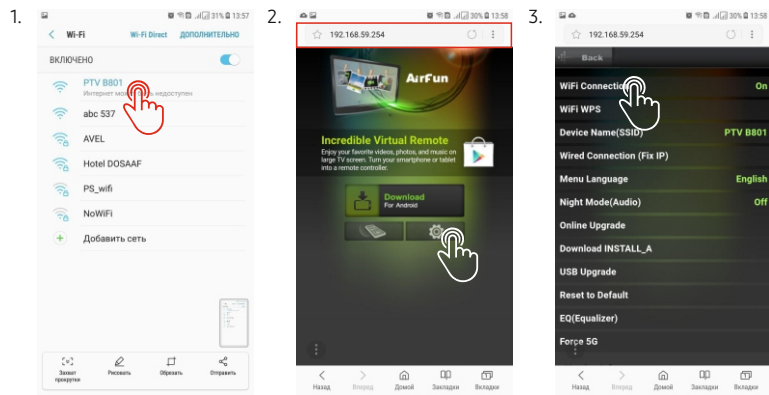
1.

31% 13:57

Wi-Fi

Wi-Fi Direct ДОПОЛНИТЕЛЬНО

ВКЛЮЧЕНО

PTV B801

Интернет мо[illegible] недоступен

abc 537

AVEL

Hotel DOSAAF

PS_wifi

NoWiFi

Добавить сеть

Захват прокрутки

Рисовать

Обрезать

Отправить

2.

30% 13:58

192.168.59.254

AirFun

Incredible Virtual Remote

Enjoy your favorite videos, photos, and music on large TV screen. Turn your smartphone or tablet into a remote controller.

Download

For Android

Назад

Вперед

Домой

Закладки

Вкладки

3.

30% 13:58

192.168.59.254

Back

WiFi Connection On

WiFi WPS

Device Name(SSID) PTV B801

Wired Connection (Fix IP)

Menu Language English

Night Mode(Audio) Off

Online Upgrade

Download INSTALL_A

USB Upgrade

Reset to Default

EQ(Equalizer)

Force 5G

Назад

Вперед

Домой

Закладки

Вкладки